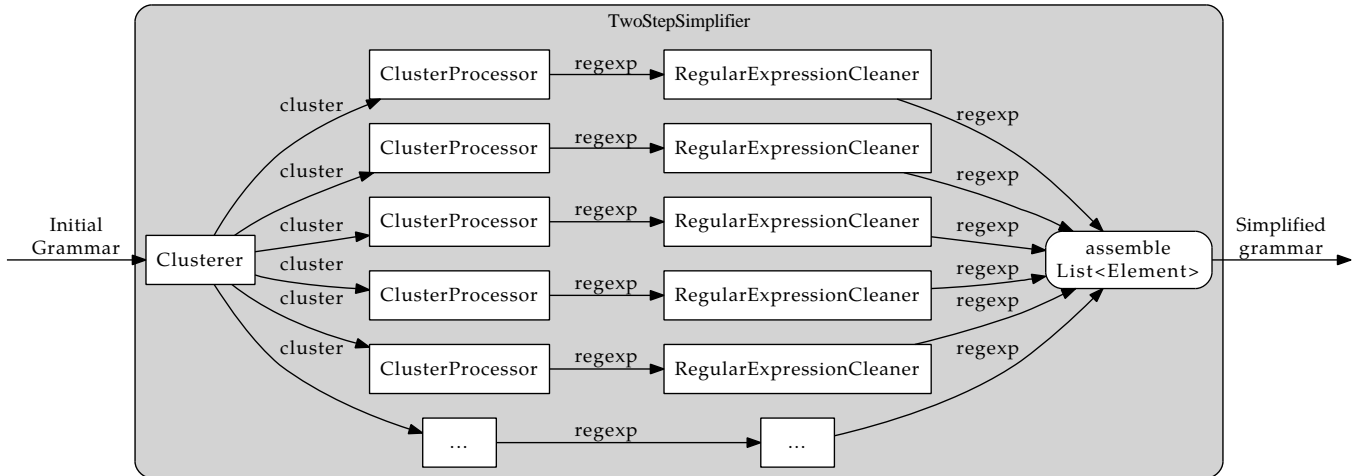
TwoStepSimplifier

Initial Grammar

Clusterer

cluster
cluster
cluster
cluster
cluster
cluster

ClusterProcessor
ClusterProcessor
ClusterProcessor
ClusterProcessor
ClusterProcessor
...

regexp
regexp
regexp
regexp
regexp
regexp

RegularExpressionCleaner
RegularExpressionCleaner
RegularExpressionCleaner
RegularExpressionCleaner
RegularExpressionCleaner
...

regexp
regexp
regexp
regexp
regexp
regexp

assemble List<Element>

Simplified grammar